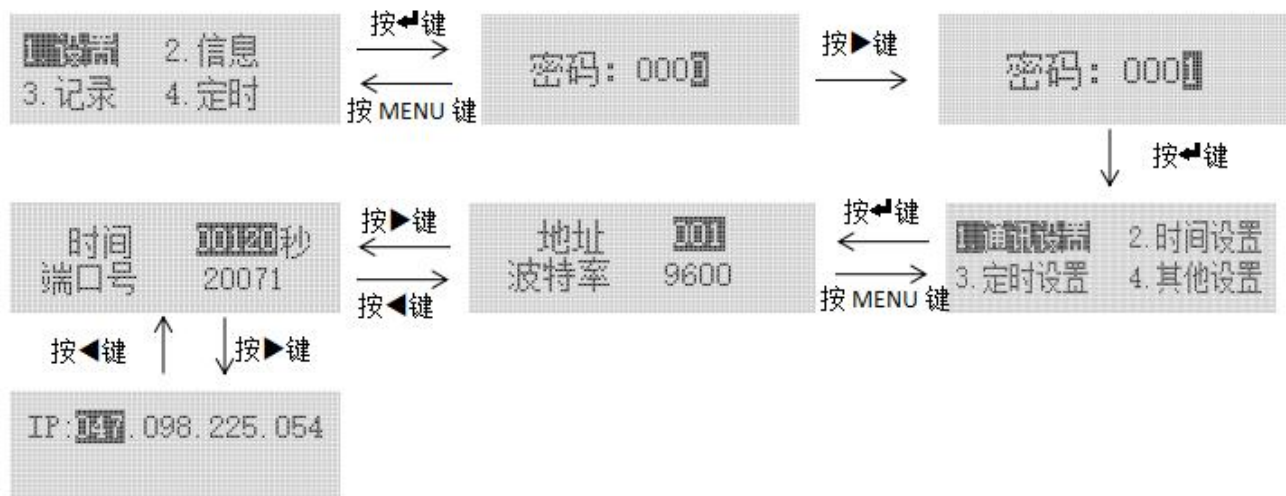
1.设置　2.信息
3.记录　4.定时

按↵键

按 MENU 键

密码：0000

按▶键

密码：0001

按↵键

1.通讯设置　2.时间设置
3.定时设置　4.其他设置

按↵键

按 MENU 键

地址　001
波特率　9600

按▶键

按◀键

时间　00120秒
端口号　20071

按◀键

按▶键

IP:047.098.225.054